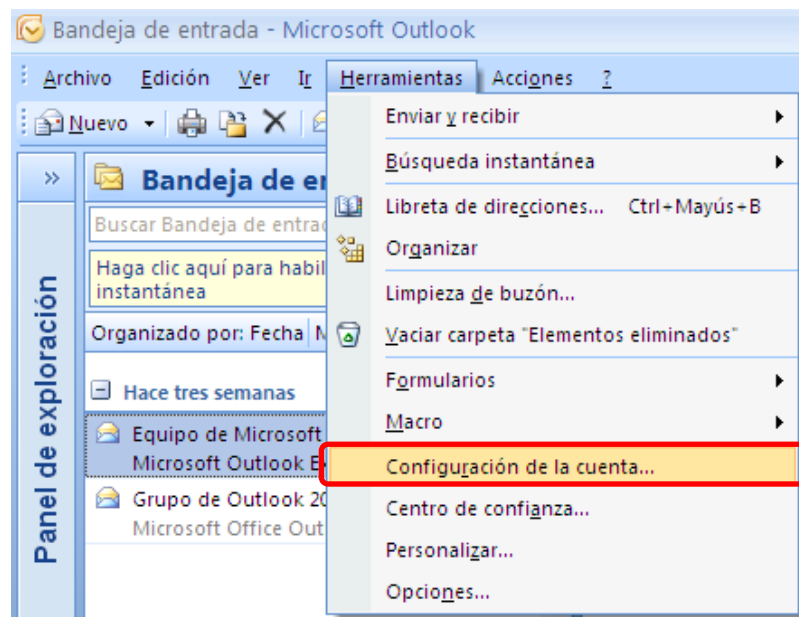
Bandeja de entrada - Microsoft Outlook

Archivo Edición Ver Ir Herramientas Acciones ?

Nuevo

»

Panel de exploración

Bandeja de en

Buscar Bandeja de entrad

Haga clic aquí para habil instantánea

Organizado por: Fecha

Hace tres semanas

Equipo de Microsoft Microsoft Outlook E

Grupo de Outlook 20 Microsoft Office Out

Enviar y recibir

Búsqueda instantánea

Libreta de direcciones... Ctrl+Mayús+B

Organizar

Limpieza de buzón...

Vaciar carpeta "Elementos eliminados"

Formularios

Macro

Configuración de la cuenta...

Centro de confianza...

Personalizar...

Opciones...